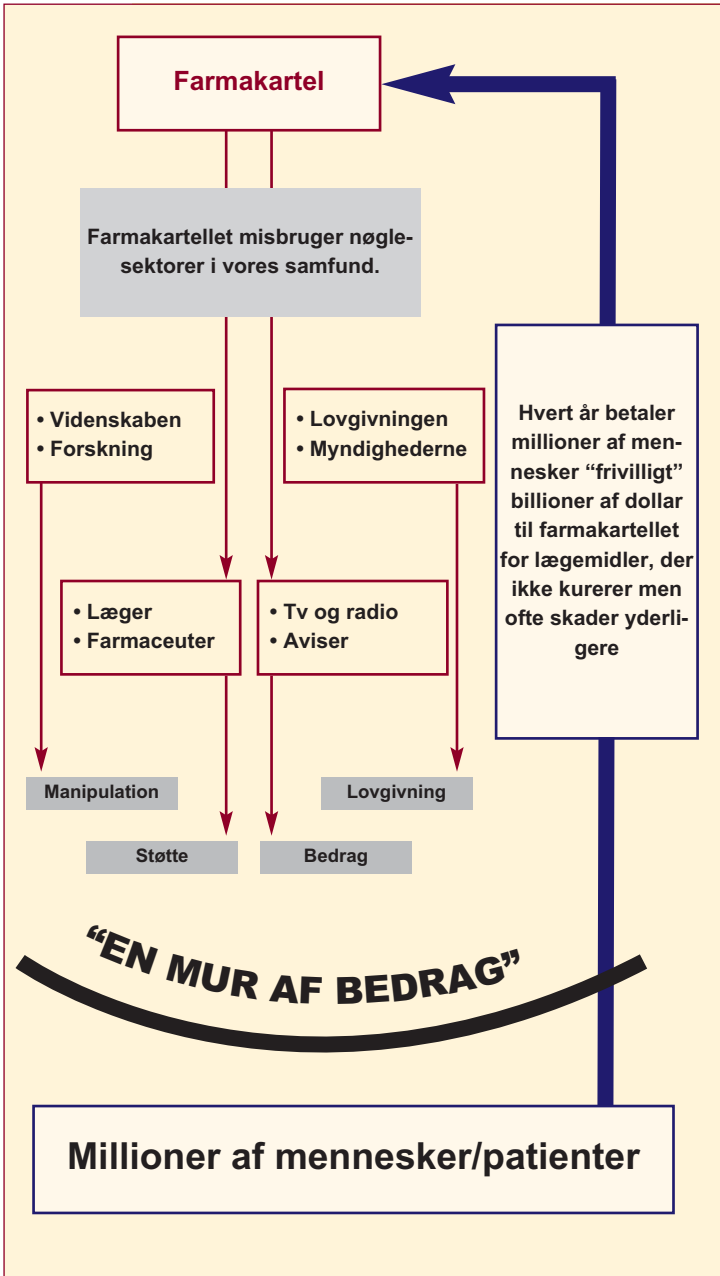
Farmakartel

Farmakartellet misbruger nøglesektorer i vores samfund.

• Videnskaben
• Forskning

• Lovgivningen
• Myndighederne

Hvert år betaler millioner af mennesker “frivilligt” billioner af dollar til farmakartellet for lægemidler, der ikke kurerer men ofte skader yderligere

• Læger
• Farmaceuter

• Tv og radio
• Aviser

Manipulation

Lovgivning

Støtte

Bedrag

“EN MUR AF BEDRAG”

Millioner af mennesker/patienter